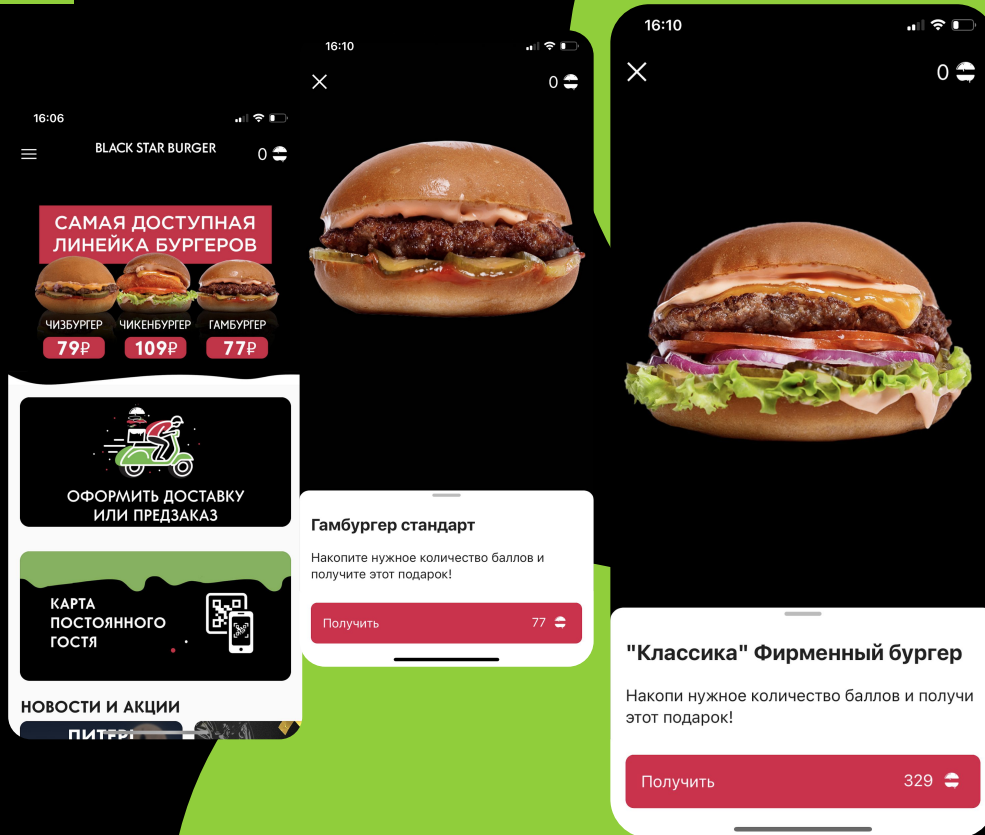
16:06

BLACK STAR BURGER

0

САМАЯ ДОСТУПНАЯ ЛИНЕЙКА БУРГЕРОВ

ЧИЗБУРГЕР
79₽

ЧИКЕНБУРГЕР
109₽

ГАМБУРГЕР
77₽

ОФОРМИТЬ ДОСТАВКУ ИЛИ ПРЕДЗАКАЗ

КАРТА ПОСТОЯННОГО ГОСТЯ

НОВОСТИ И АКЦИИ

ПИТЕР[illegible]

16:10

0

Гамбургер стандарт

Накопите нужное количество баллов и получите этот подарок!

Получить 77

16:10

0

"Классика" Фирменный бургер

Накопи нужное количество баллов и получи этот подарок!

Получить 329